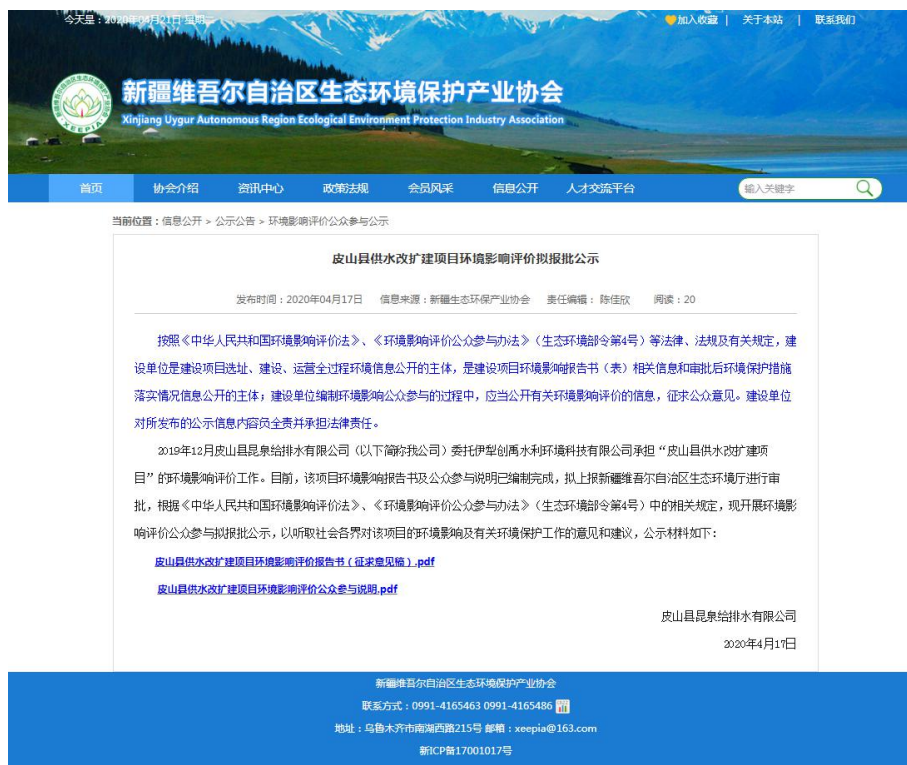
今天是：2020年04月21日 星期二

加入收藏 | 关于本站 | 联系我们

XEEPIA

新疆维吾尔自治区生态环境保护产业协会
Xinjiang Uygur Autonomous Region Ecological Environment Protection Industry Association

首页 协会介绍 资讯中心 政策法规 会员风采 信息公开 人才交流平台

输入关键字

当前位置：信息公开 > 公示公告 > 环境影响评价公众参与公示

皮山县供水改扩建项目环境影响评价拟报批公示

发布时间：2020年04月17日 信息来源：新疆生态环保产业协会 责任编辑：陈佳欣 阅读：20

按照《中华人民共和国环境影响评价法》、《环境影响评价公众参与办法》（生态环境部令第4号）等法律、法规及有关规定，建设单位是建设项目选址、建设、运营全过程环境信息公开的主体，是建设项目环境影响报告书（表）相关信息和审批后环境保护措施落实情况信息公开的主体；建设单位编制环境影响公众参与的过程中，应当公开有关环境影响评价的信息，征求公众意见。建设单位对所发布的公示信息内容负全责并承担法律责任。

2019年12月皮山县昆泉给排水有限公司（以下简称我公司）委托伊犁创禹水利环境科技有限公司承担“皮山县供水改扩建项目”的环境影响评价工作。目前，该项目环境影响报告书及公众参与说明已编制完成，拟上报新疆维吾尔自治区生态环境厅进行审批，根据《中华人民共和国环境影响评价法》、《环境影响评价公众参与办法》（生态环境部令第4号）中的相关规定，现开展环境影响评价公众参与拟报批公示，以听取社会各界对该项目的环境影响及有关环境保护工作的意见和建议，公示材料如下：

皮山县供水改扩建项目环境影响评价报告书（征求意见稿）.pdf

皮山县供水改扩建项目环境影响评价公众参与说明.pdf

皮山县昆泉给排水有限公司

2020年4月17日

新疆维吾尔自治区生态环境保护产业协会

联系方式：0991-4165463 0991-4165486

地址：乌鲁木齐市南湖西路215号 邮箱：xeepia@163.com

新ICP备17001017号